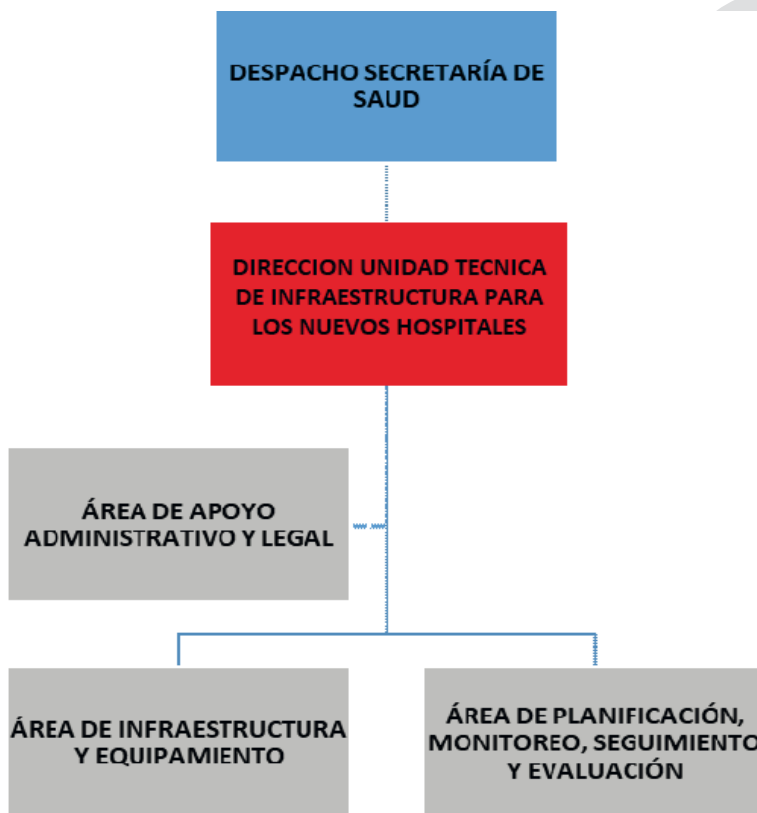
DESPACHO SECRETARÍA DE SAUD

DIRECCION UNIDAD TECNICA DE INFRAESTRUCTURA PARA LOS NUEVOS HOSPITALES

ÁREA DE APOYO ADMINISTRATIVO Y LEGAL

ÁREA DE INFRAESTRUCTURA Y EQUIPAMIENTO

ÁREA DE PLANIFICACIÓN, MONITOREO, SEGUIMIENTO Y EVALUACIÓN